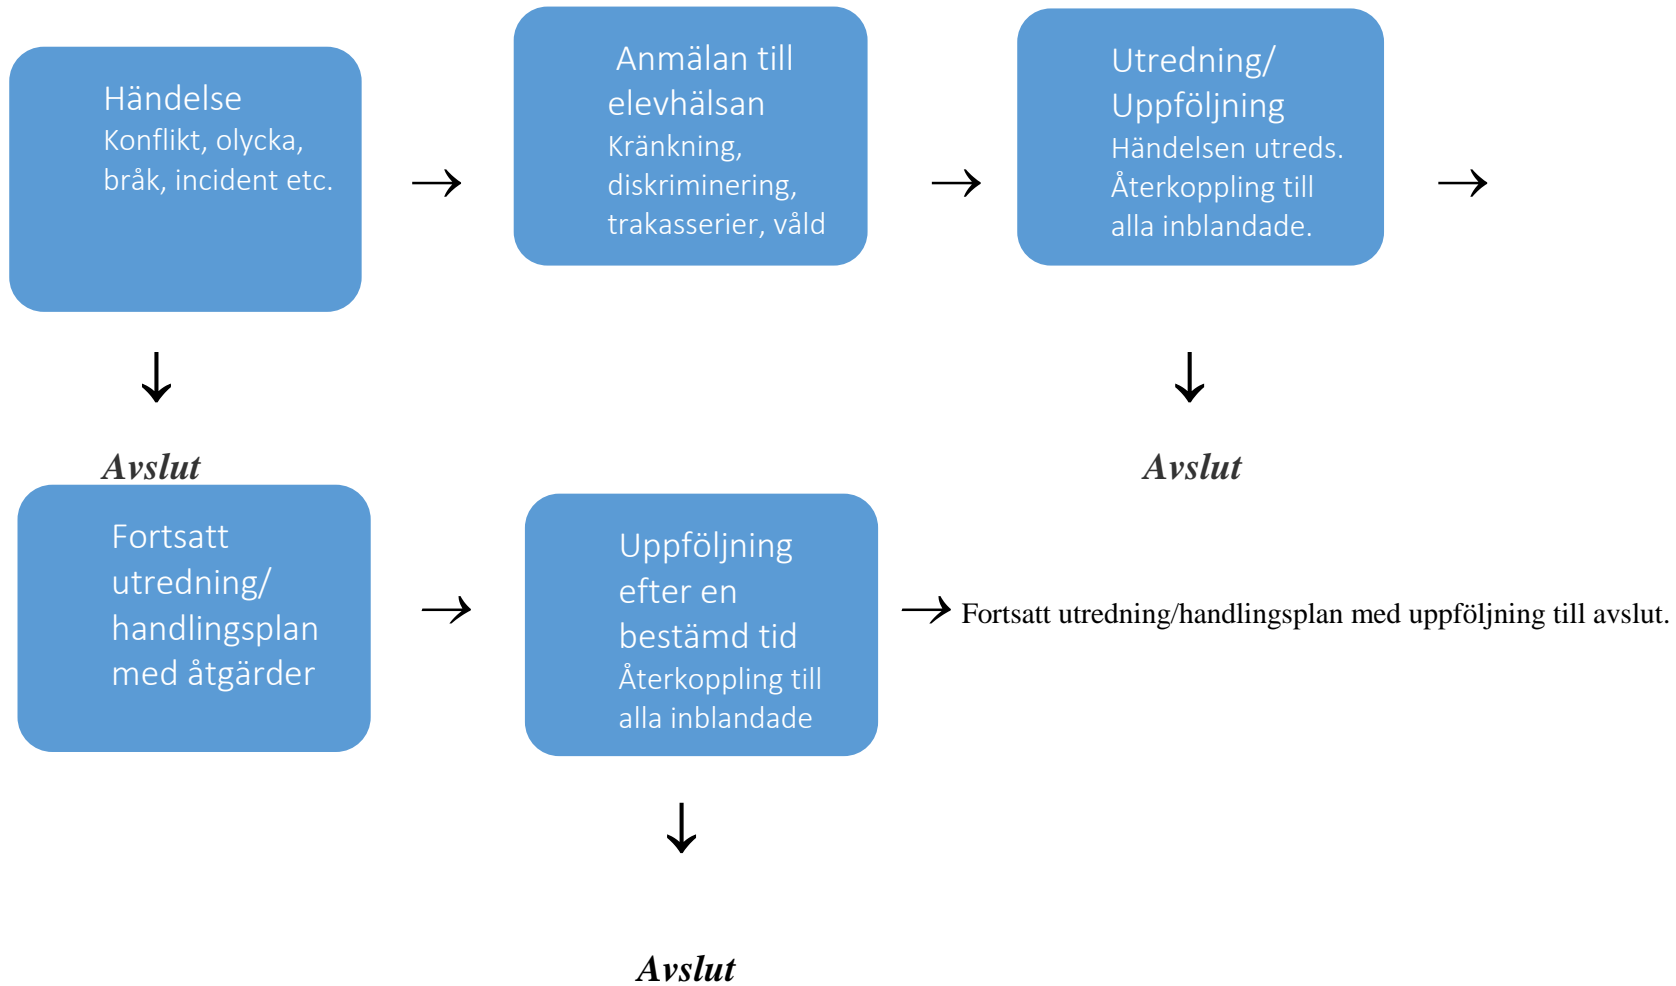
Händelse
Konflikt, olycka, bråk, incident etc.

→

Anmälan till elevhälsan
Kränkning, diskriminering, trakasserier, våld

→

Utredning/ Uppföljning
Händelsen utreds. Återkoppling till alla inblandade.

→

↓

Avslut

↓

Avslut

Fortsatt utredning/ handlingsplan med åtgärder

→

Uppföljning efter en bestämd tid
Återkoppling till alla inblandade

→ Fortsatt utredning/handlingsplan med uppföljning till avslut.

↓

Avslut